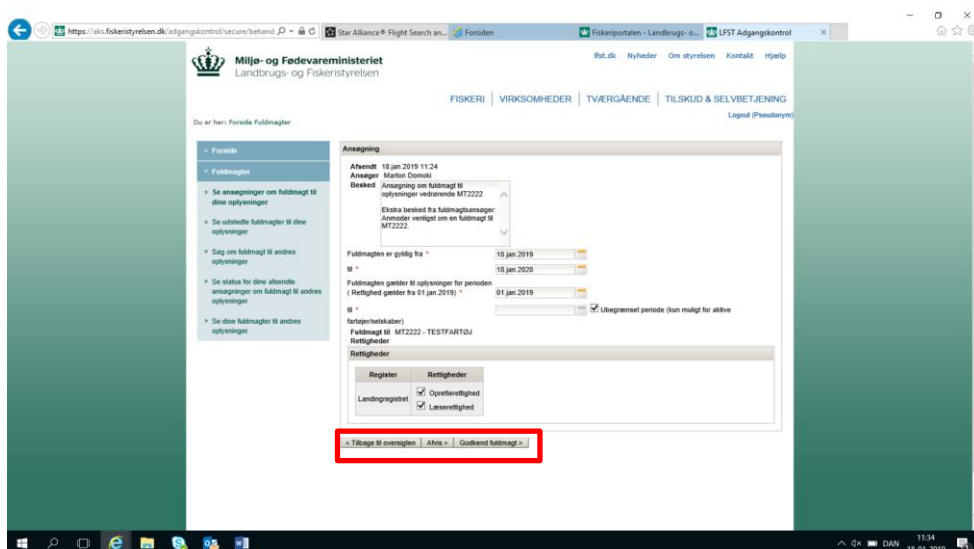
https://aks.fiskeristyrelsen.dk/adgangskontrol/secure/behand
Star Alliance® Flight Search an...
Forsiden
Fiskeriportalen - Landbrugs- o...
LFST Adgangskontrol

Miljø- og Fødevareministeriet
Landbrugs- og Fiskeristyrelsen

lfst.dk Nyheder Om styrelsen Kontakt Hjælp

FISKERI | VIRKSOMHEDER | TVÆRGÅENDE | TILSKUD & SELVBETJENING

Logout (Pseudonym)

Du er her: Forside Fuldmagter

Forside
Fuldmagter
Se ansøgninger om fuldmagt til dine oplysninger
Se udstedte fuldmagter til dine oplysninger
Søg om fuldmagt til andres oplysninger
Se status for dine afsendte ansøgninger om fuldmagt til andres oplysninger
Se dine fuldmagter til andres oplysninger

Ansøgning

Afsendt 18.jan.2019 11:24
Ansøger Marton Domoki
Besked Ansøgning om fuldmagt til oplysninger vedrørende MT2222

Ekstra besked fra fuldmagtsansøger: Anmoder venligst om en fuldmagt til MT2222.

Fuldmagten er gyldig fra * 18.jan.2019
til * 18.jan.2020
Fuldmagten gælder til oplysninger for perioden ( Rettighed gælder fra 01.jan.2019) * 01.jan.2019
til * Ubegrænset periode (kun muligt for aktive fartøjer/selskaber)
Fuldmagt til MT2222 - TESTFARTØJ
Rettigheder

Rettigheder

| Register | Rettigheder |
|---|---|
| Landingregistret | Opretterettighed Læserettighed |

« Tilbage til oversigten | Afvis » | Godkend fuldmagt »

DAN 11:34 18-01-2019